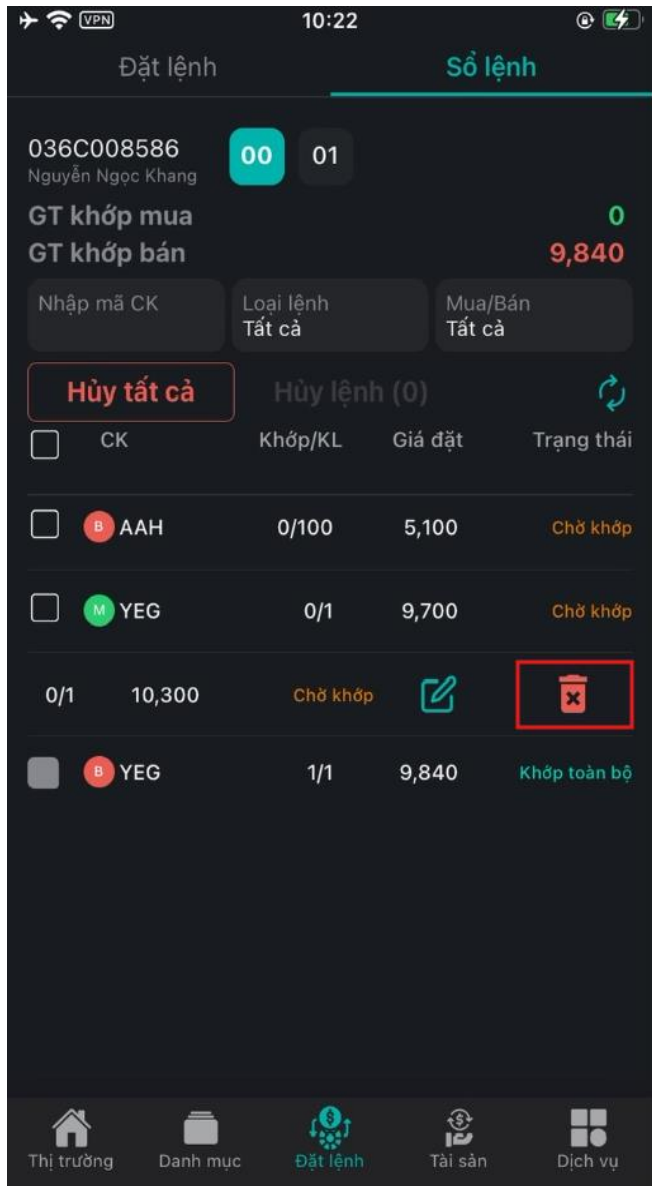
VPN 10:22

Đặt lệnh Sổ lệnh

036C008586
Nguyễn Ngọc Khang
00 01

GT khớp mua 0
GT khớp bán 9,840

Nhập mã CK
Loại lệnh
Tất cả
Mua/Bán
Tất cả

Hủy tất cả
Hủy lệnh (0)

| | CK | Khớp/KL | Giá đặt | Trạng thái |
|---|---|---|---|---|
| | B AAH | 0/100 | 5,100 | Chờ khớp |
| | M YEG | 0/1 | 9,700 | Chờ khớp |
| | | 0/1 | 10,300 | Chờ khớp |
| | B YEG | 1/1 | 9,840 | Khớp toàn bộ |

Thị trường Danh mục Đặt lệnh Tài sản Dịch vụ